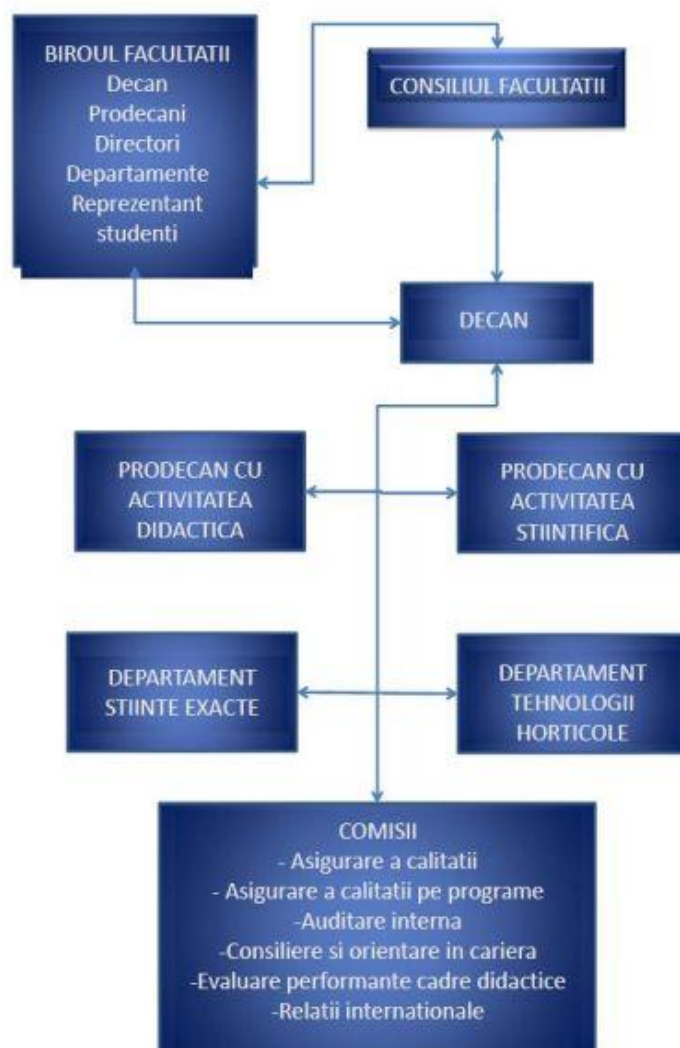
BIROUL FACULTATII
Decan
Prodecani
Directori
Departamente
Reprezentant
studenti

CONSILIUL FACULTATII

DECAN

PRODECAN CU ACTIVITATEA DIDACTICA

PRODECAN CU ACTIVITATEA STIINTIFICA

DEPARTAMENT STIINTE EXACTE

DEPARTAMENT TEHNOLOGII HORTICOLE

COMISII
- Asigurare a calitatii
- Asigurare a calitatii pe programe
-Auditare interna
-Consiliere si orientare in cariera
-Evaluare performante cadre didactice
-Relatii internationale